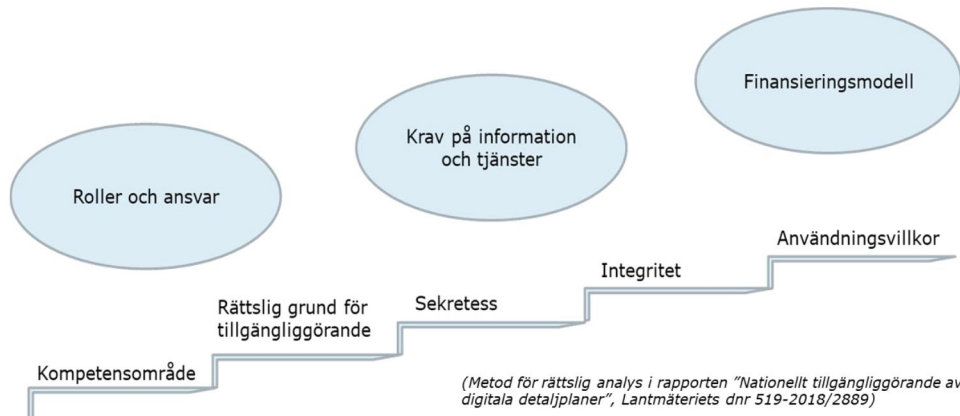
Finansieringsmodell

Krav på information och tjänster

Roller och ansvar

Användningsvillkor

Integritet

Sekretess

Rättslig grund för tillgängliggörande

Kompetensområde

(Metod för rättslig analys i rapporten ”Nationellt tillgängliggörande av digitala detaljplaner”, Lantmäteriets dnr 519-2018/2889)